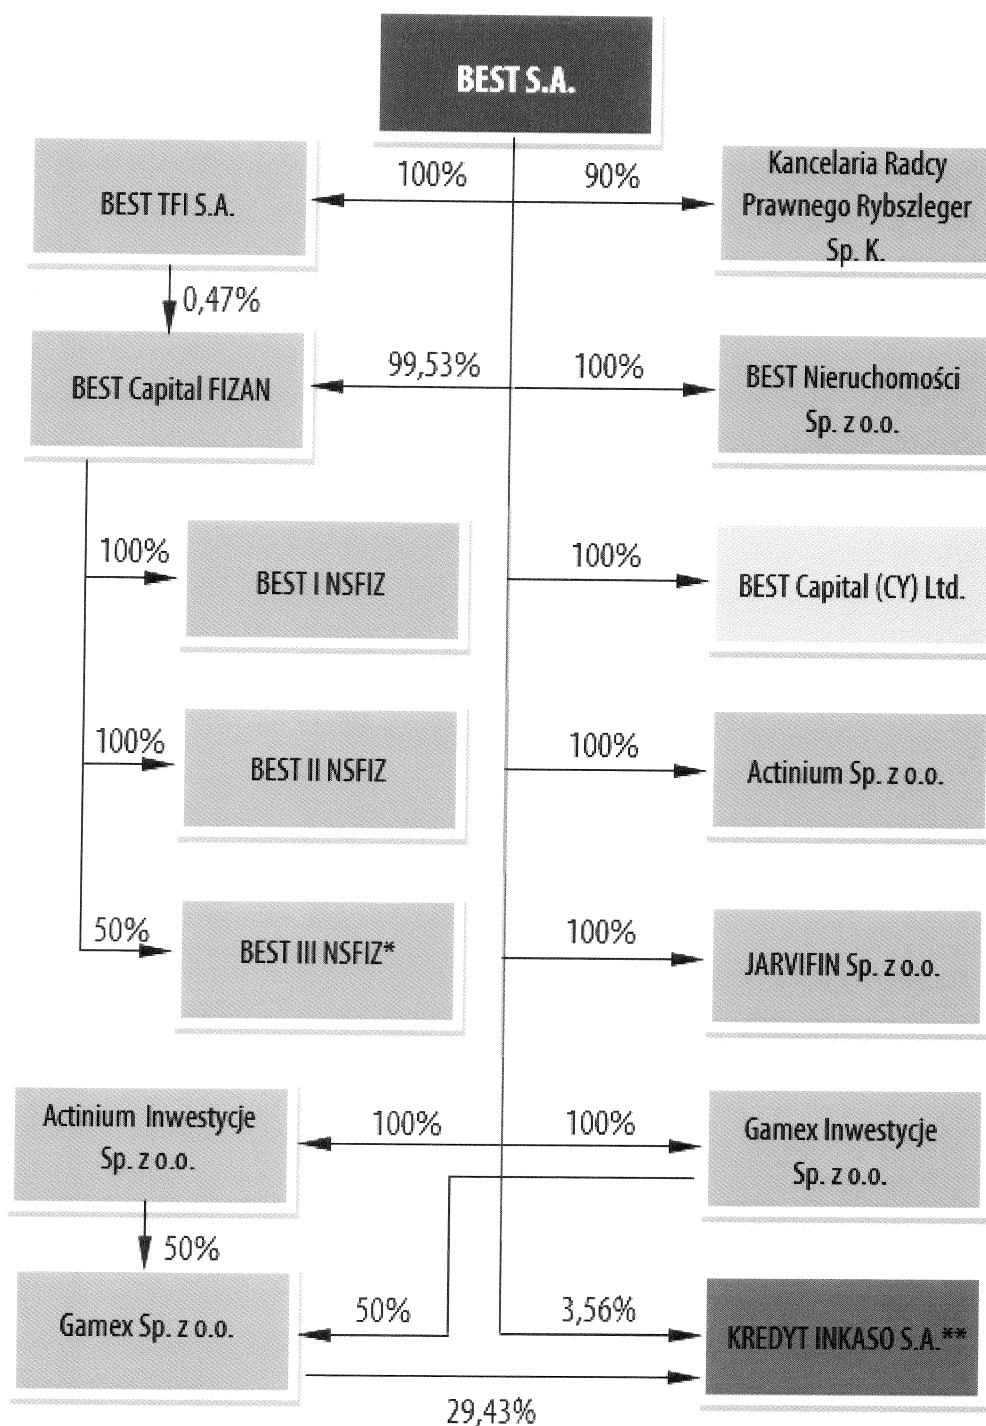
BEST S.A.

BEST TFI S.A.

100%

90%

Kancelaria Radcy Prawnego Rybszleger Sp. K.

0,47%

BEST Capital FIZAN

99,53%

100%

BEST Nieruchomości Sp. z o.o.

100%

BEST I NSFIZ

100%

BEST Capital (CY) Ltd.

100%

BEST II NSFIZ

100%

Actinium Sp. z o.o.

50%

BEST III NSFIZ*

100%

JARVIFIN Sp. z o.o.

Actinium Inwestycje Sp. z o.o.

100%

100%

Gamex Inwestycje Sp. z o.o.

50%

Gamex Sp. z o.o.

50%

3,56%

KREDYT INKASO S.A.**

29,43%